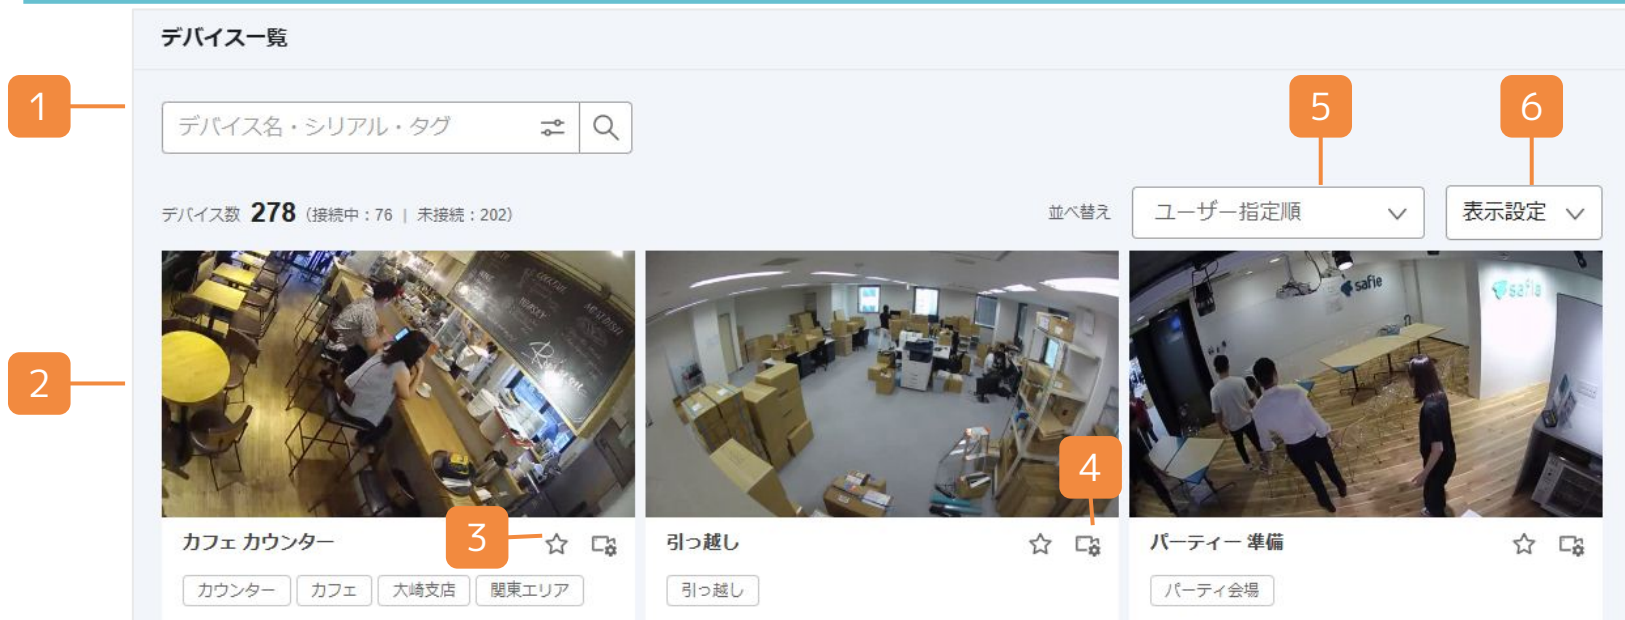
デバイス一覧

1

デバイス名・シリアル・タグ

5

6

デバイス数 278 (接続中：76 | 未接続：202)

並べ替え

ユーザー指定順

表示設定

2

4

safie

safie

カフェ カウンター

3

カウンター

カフェ

大崎支店

関東エリア

引っ越し

引っ越し

パーティー 準備

パーティ会場